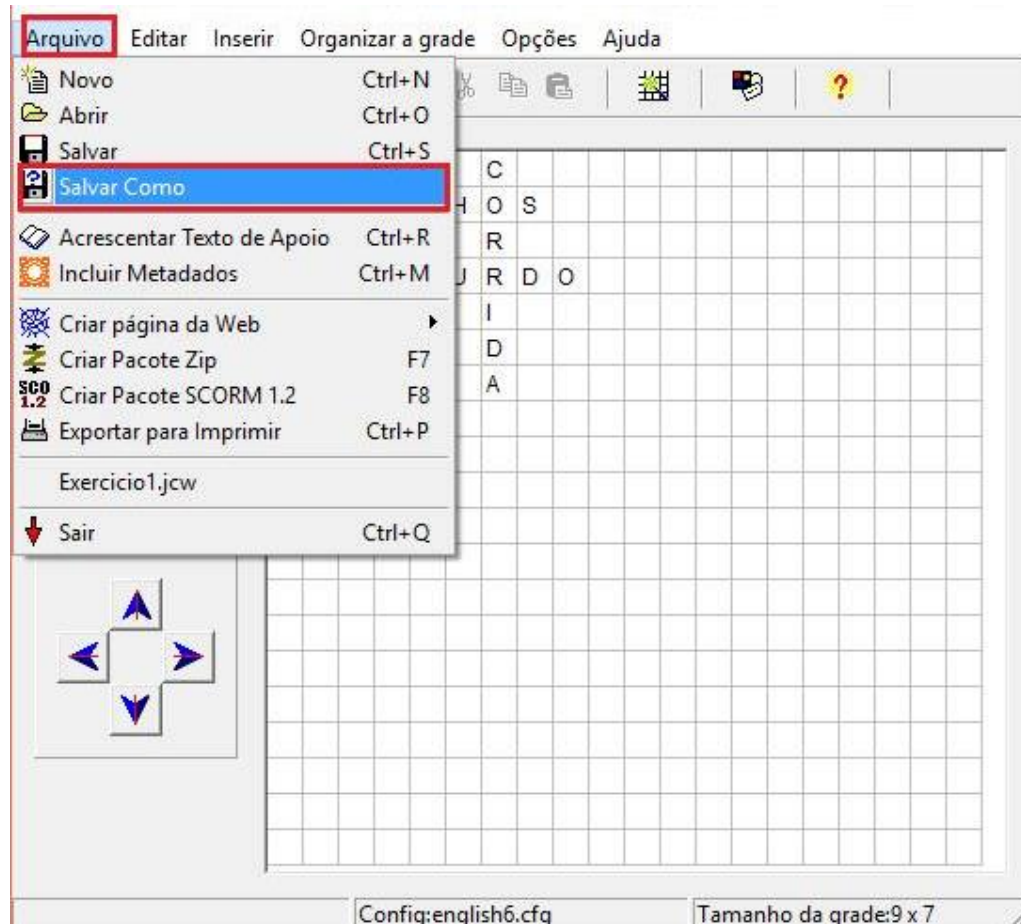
Arquivo Editar Inserir Organizar a grade Opções Ajuda

Novo Ctrl+N
Abrir Ctrl+O
Salvar Ctrl+S
Salvar Como
Acrescentar Texto de Apoio Ctrl+R
Incluir Metadados Ctrl+M
Criar página da Web
Criar Pacote Zip F7
Criar Pacote SCORM 1.2 F8
Exportar para Imprimir Ctrl+P
Exercicio1.jcw
Sair Ctrl+Q

C
H O S
R
U R D O
I
D
A

Config:english6.cfg
Tamanho da grade:9 x 7